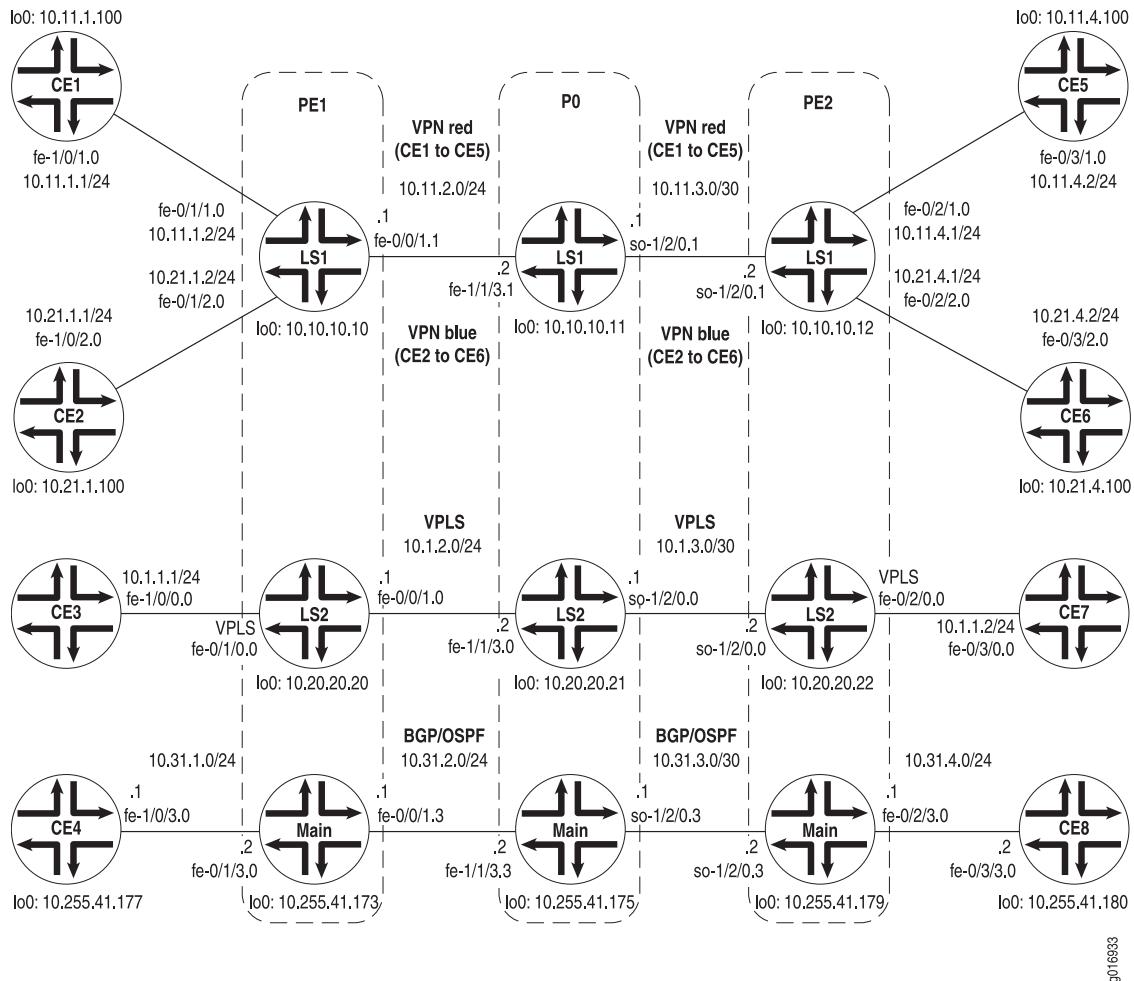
lo0: 10.11.1.100

CE1

fe-1/0/1.0
10.11.1.1/24

PE1

VPN red
(CE1 to CE5)

10.11.2.0/24

P0

VPN red
(CE1 to CE5)

10.11.3.0/30

PE2

lo0: 10.11.4.100

CE5

fe-0/3/1.0
10.11.4.2/24

fe-0/1/1.0
10.11.1.2/24

.1
fe-0/0/1.1

LS1

.2
fe-1/1/3.1

LS1

.1
so-1/2/0.1

.2
so-1/2/0.1

LS1

fe-0/2/1.0
10.11.4.1/24

10.21.1.2/24
fe-0/1/2.0

10.21.4.1/24
fe-0/2/2.0

10.21.1.1/24
fe-1/0/2.0

lo0: 10.10.10.10

lo0: 10.10.10.11

lo0: 10.10.10.12

10.21.4.2/24
fe-0/3/2.0

VPN blue
(CE2 to CE6)

VPN blue
(CE2 to CE6)

CE2

CE6

lo0: 10.21.1.100

lo0: 10.21.4.100

VPLS
10.1.2.0/24

VPLS
10.1.3.0/30

CE3

10.1.1.1/24
fe-1/0/0.0

VPLS
fe-0/1/0.0

LS2

.1
fe-0/0/1.0

.2
fe-1/1/3.0

LS2

.1
so-1/2/0.0

.2
so-1/2/0.0

LS2

VPLS
fe-0/2/0.0

10.1.1.2/24
fe-0/3/0.0

CE7

lo0: 10.20.20.20

lo0: 10.20.20.21

lo0: 10.20.20.22

10.31.1.0/24

BGP/OSPF
10.31.2.0/24

BGP/OSPF
10.31.3.0/30

10.31.4.0/24

CE4

.1
fe-1/0/3.0

.2
fe-0/1/3.0

Main

.1
fe-0/0/1.3

.2
fe-1/1/3.3

Main

.1
so-1/2/0.3

.2
so-1/2/0.3

Main

.1
fe-0/2/3.0

.2
fe-0/3/3.0

CE8

lo0: 10.255.41.177

lo0: 10.255.41.173

lo0: 10.255.41.175

lo0: 10.255.41.179

lo0: 10.255.41.180

g016933